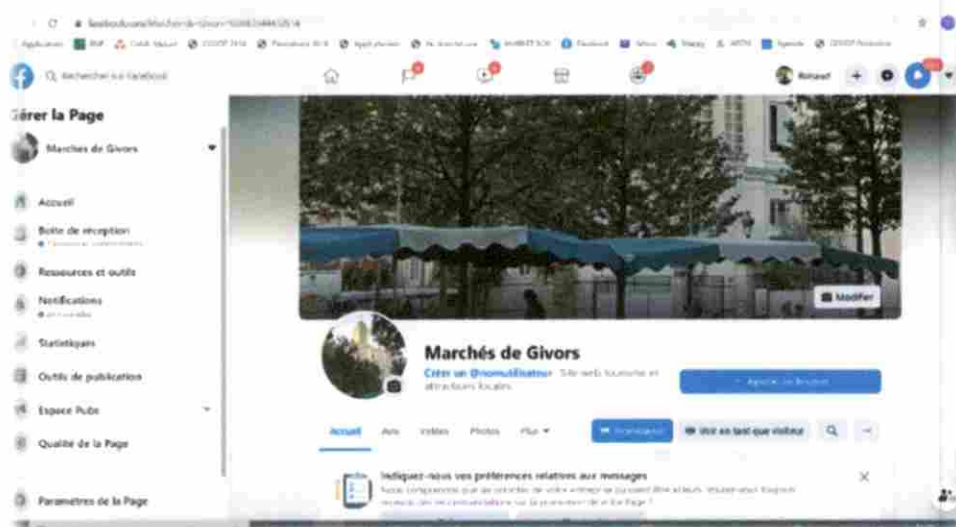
facebook.com/Marches-de-Givors-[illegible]

Rechercher sur Facebook

Gérer la Page

Marchés de Givors

Accueil

Boîte de réception

Ressources et outils

Notifications

Statistiques

Outils de publication

Espace Pubs

Qualité de la Page

Paramètres de la Page

Modifier

Marchés de Givors

Créer un @nomutilisateur · Site web tourisme et attractions locales

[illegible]

Accueil Avis Vidéos Photos Plus

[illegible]

Voir en tant que visiteur

Indiquez-nous vos préférences relatives aux messages

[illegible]